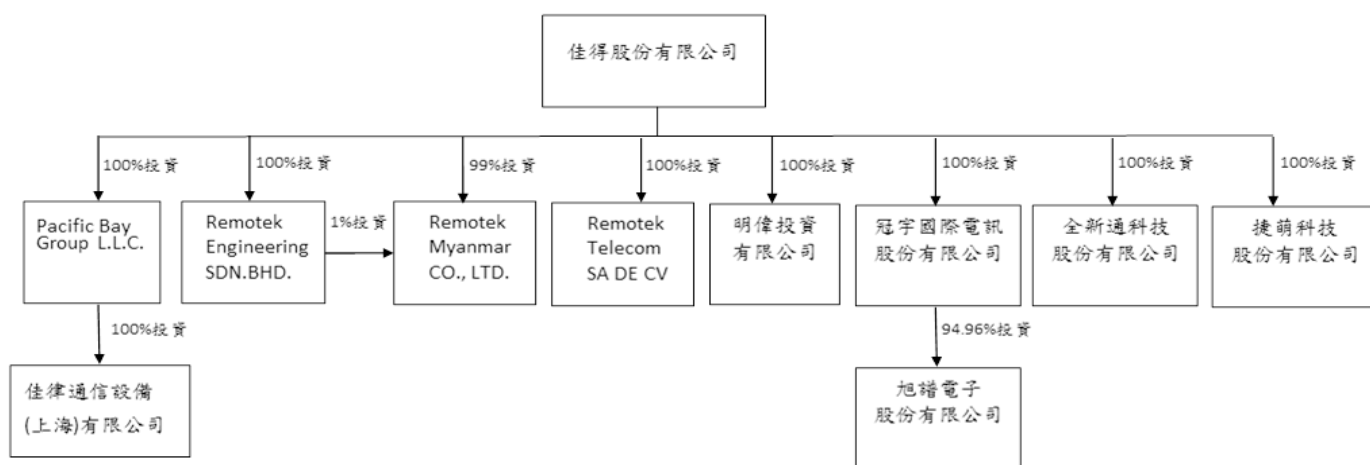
佳得股份有限公司

100%投資

100%投資

99%投資

100%投資

100%投資

100%投資

100%投資

100%投資

Pacific Bay Group L.L.C.

Remotek Engineering SDN.BHD.

1%投資

Remotek Myanmar CO., LTD.

Remotek Telecom SA DE CV

明偉投資有限公司

冠宇國際電訊股份有限公司

全新通科技股份有限公司

捷萌科技股份有限公司

100%投資

94.96%投資

佳律通信設備(上海)有限公司

旭譜電子股份有限公司